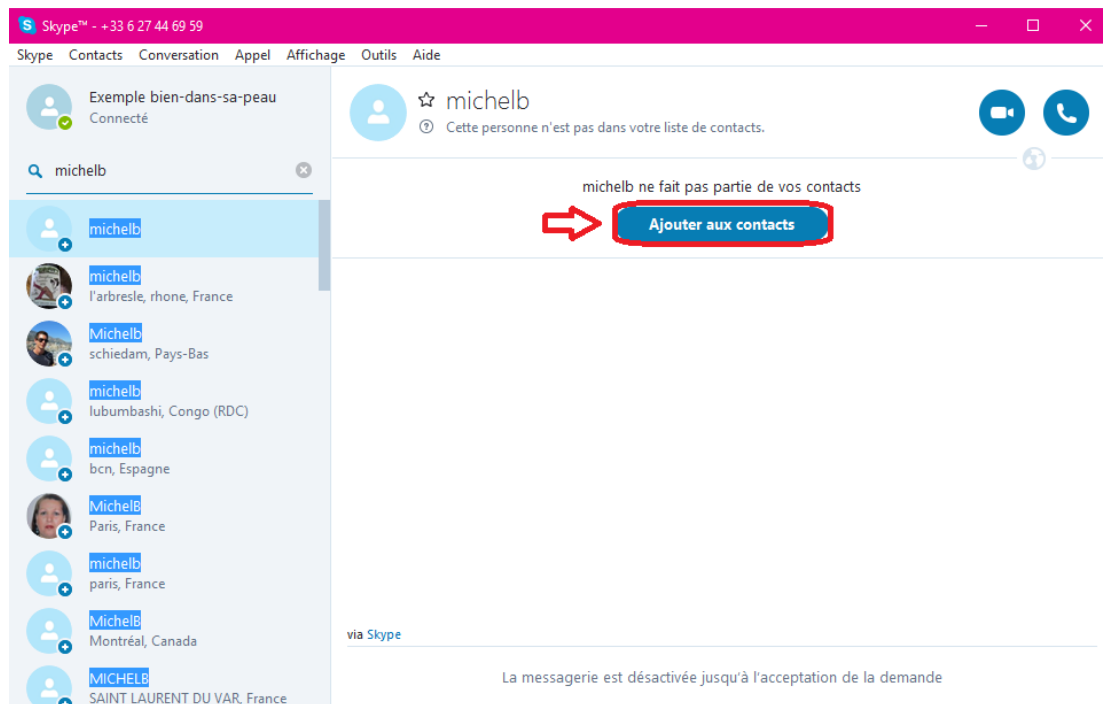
Skype™ - +33 6 27 44 69 59

Skype Contacts Conversation Appel Affichage Outils Aide

Exemple bien-dans-sa-peau
Connecté

michelb

michelb

michelb
l'arbresle, rhone, France

Michelb
schiedam, Pays-Bas

michelb
lubumbashi, Congo (RDC)

michelb
bcn, Espagne

MichelB
Paris, France

michelb
paris, France

MichelB
Montréal, Canada

MICHELB
SAINT LAURENT DU VAR, France

michelb
Cette personne n'est pas dans votre liste de contacts.

michelb ne fait pas partie de vos contacts

Ajouter aux contacts

via Skype

La messagerie est désactivée jusqu'à l'acceptation de la demande